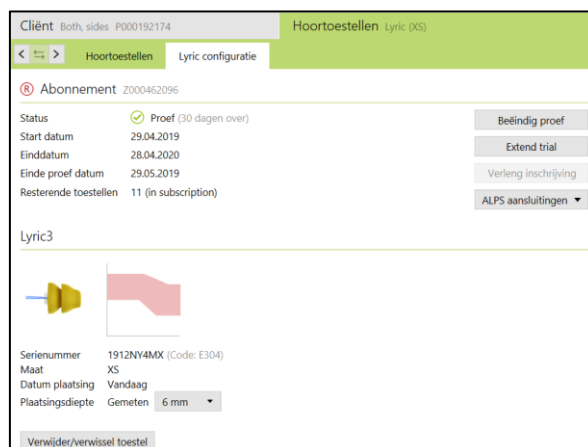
Cliënt Both, sides P000192174

Hoortoestellen Lyric (XS)

Hoortoestellen Lyric configuratie

Abonnement Z000462096

Status Proef (30 dagen over)
Start datum 29.04.2019
Einddatum 28.04.2020
Einde proef datum 29.05.2019
Resterende toestellen 11 (in subscription)

Beëindig proef
Extend trial
Verleng inschrijving
ALPS aansluitingen

Lyric3

Serienummer 1912NY4MX (Code: E304)
Maat XS
Datum plaatsing Vandaag
Plaatsingsdiepte Gemeten 6 mm

Verwijder/verwissel toestel